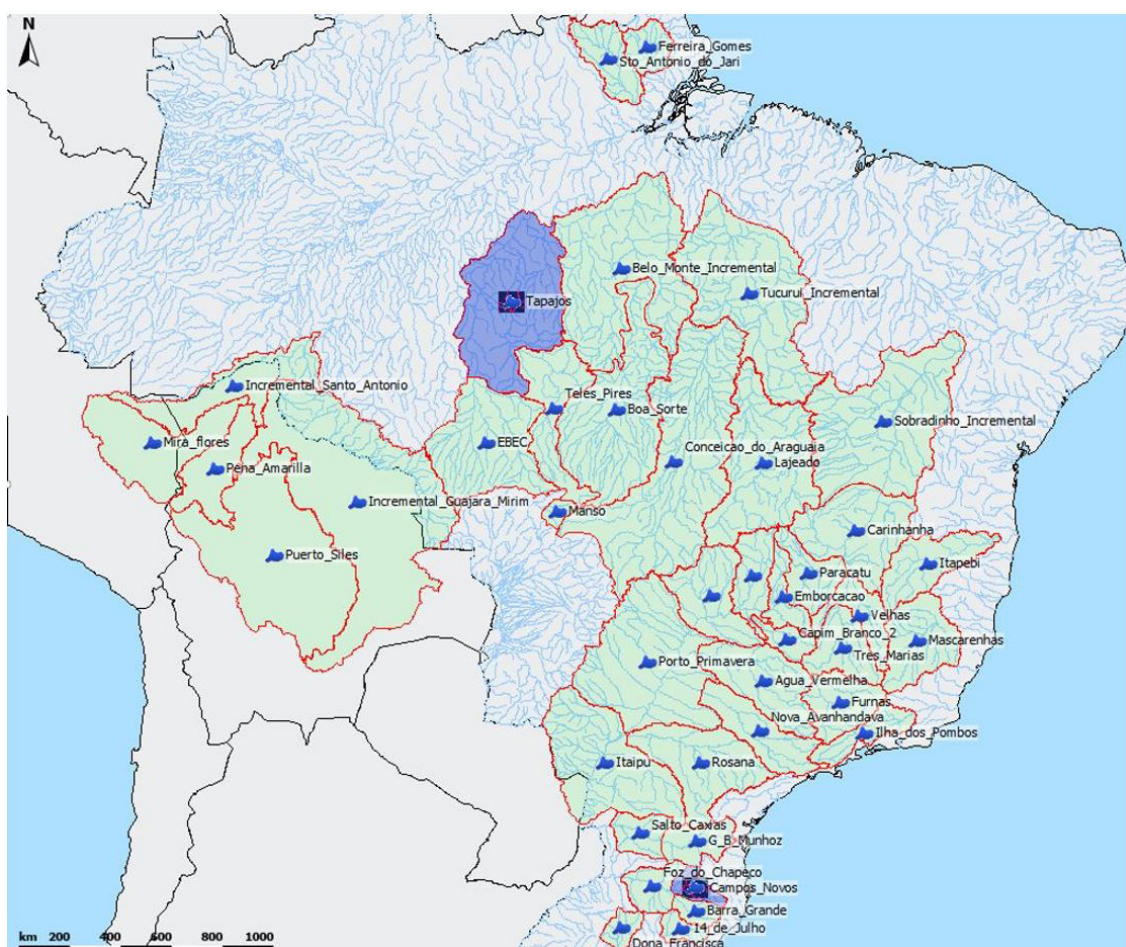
N

Ferreira_Gomes
Sto_Antonio_do_Jari
Belo_Monte_Incremental
Tapajos
Tucurui_Incremental
Incremental_Santo_Antonio
Teles_Pires
Boa_Sorte
Sobradinho_Incremental
Mira_flores
EBEC
Conceicao_do_Araguaia
Lajeado
Pena_Amarilla
Incremental_Guajara_Mirim
Manso
Carinhanha
Puerto_Siles
Itapebi
Paracatu
Emborcacao
Velhas
Capim_Branco_2
Mascarenhas
Tres_Marias
Porto_Primavera
Agua_Vermelha
Furnas
Nova_Avanhandava
Ilha_dos_Pombos
Itaipu
Rosana
Salto_Caxias
G_B_Munhoz
Foz_do_Chapeco
Campos_Novos
Barra_Grande
14_de_Julho
Dona_Francisca

km 200 400 600 800 1000